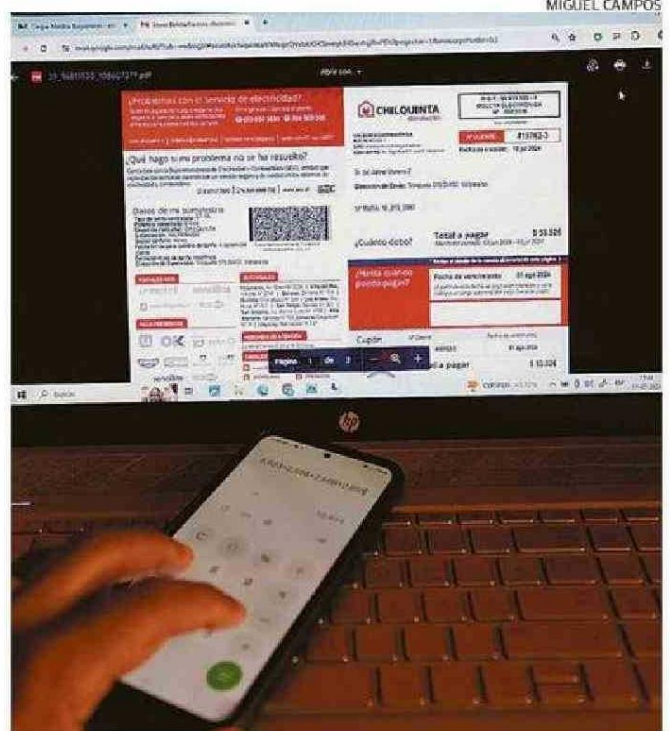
MIGUEL CAMPOS

¿Problemas con el servicio de electricidad?

¿Qué hago si mi problema no se ha resuelto?

Datos de mi suministro

CHILQUINTA

Total a pagar $ 55.505

¿Cuánto debo?

¿Hasta cuándo puedo pagar?

Fecha de vencimiento 01 ago 2024

Cupón

Total a pagar $ 55.505

Página 1 de 2

Buscar

hp